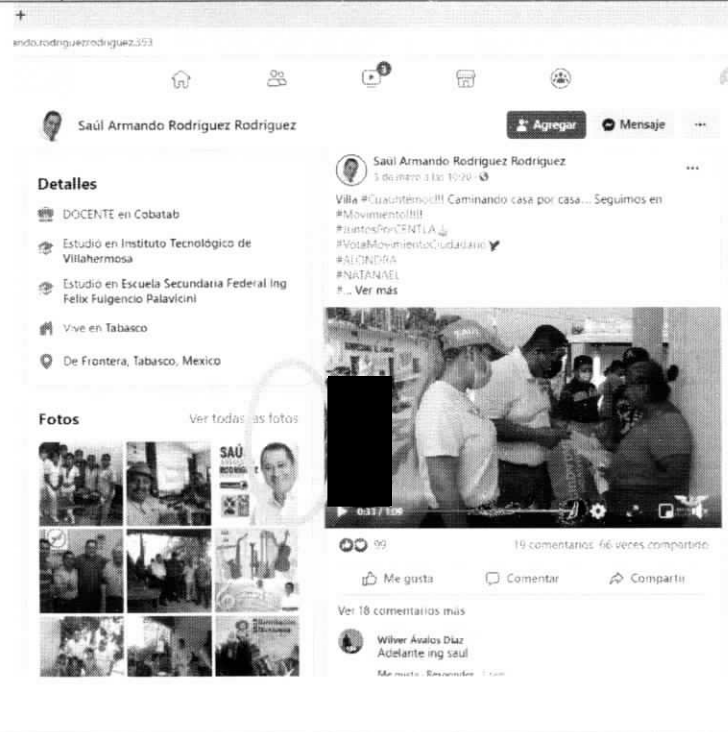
+

ando.rodriguezrodriguez.553

3

Saúl Armando Rodriguez Rodriguez

Agregar

Mensaje

···

Detalles

DOCENTE en Cobatab

Estudió en Instituto Tecnológico de Villahermosa

Estudió en Escuela Secundaria Federal Ing Felix Fulgencio Palavicini

Vive en Tabasco

De Frontera, Tabasco, Mexico

Fotos

Ver todas las fotos

SAÚ

Saúl Armando Rodriguez Rodriguez

3 de marzo a las 10:20

Villa #Cuauhtémoc!!! Caminando casa por casa... Seguimos en #Movimiento!!!!

#JuntosPorCENTLA

#VotaMovimientoCiudadano

#ALONDRA

#NATANAEL

#... Ver más

0:33 / 1:09

99

19 comentarios 66 veces compartido

Me gusta

Comentar

Compartir

Ver 18 comentarios más

Wilver Ávalos Díaz

Adelante ing saul

Me gusta · Responder · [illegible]